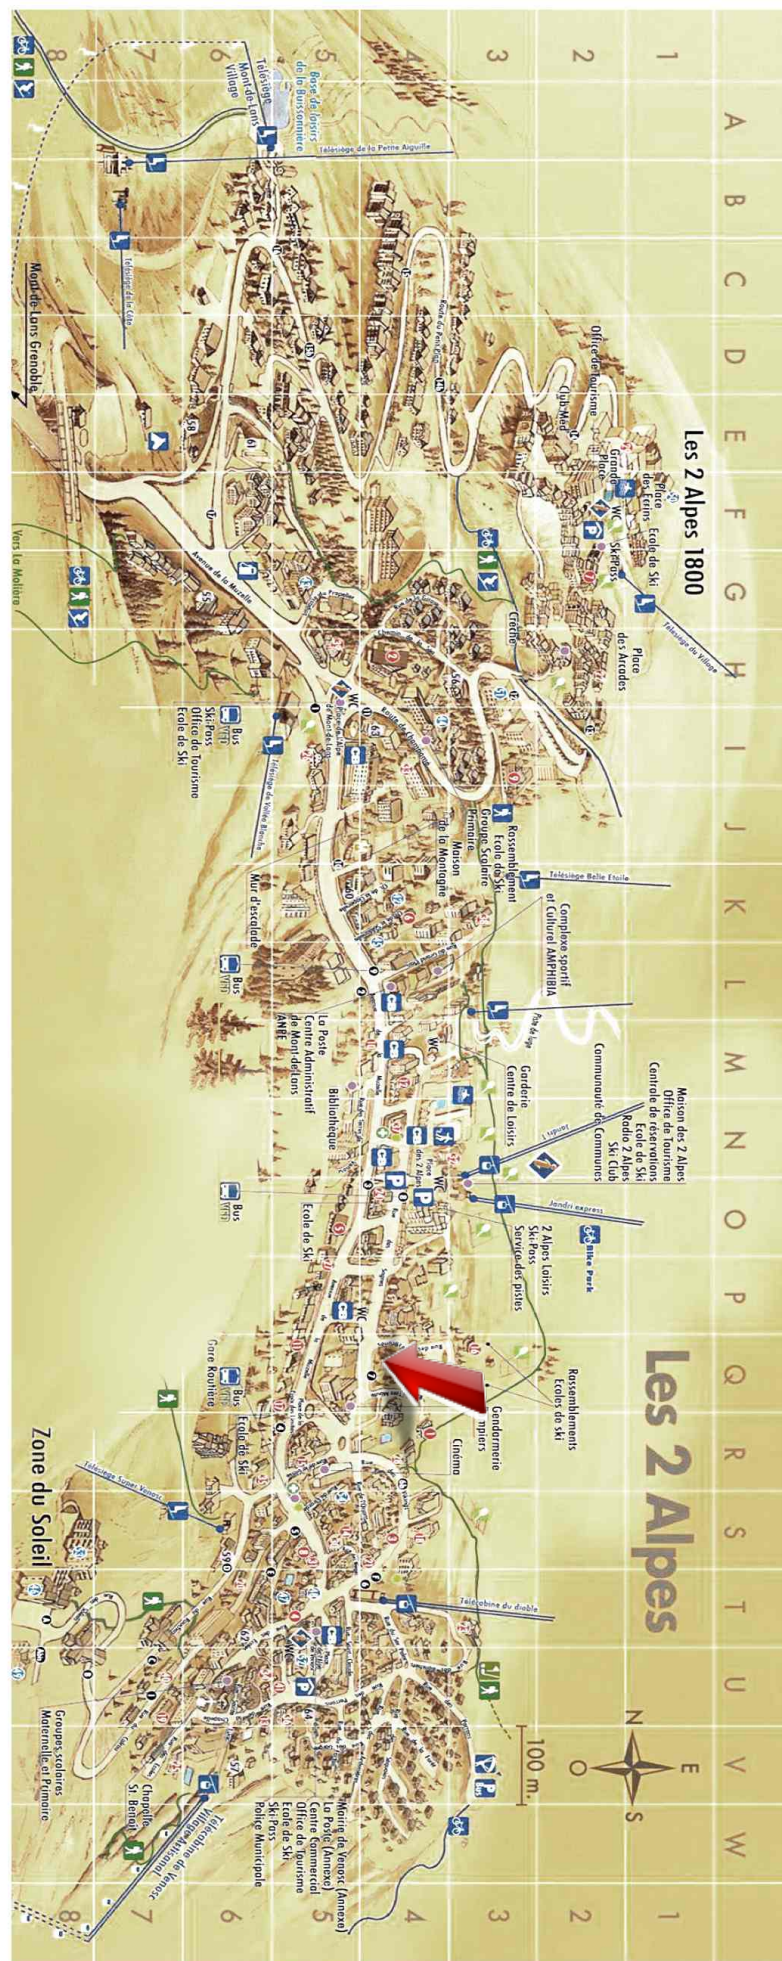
Les 2 Alpes 1800

Les 2 Alpes

Zone du Soleil

A B C D E F G H I J K L M N O P Q R S T U V W

1 2 3 4 5 6 7 8

Base de loisirs de la Buissonnière

Télésiège Mont-de-Lans Village

Télésiège de la Petite Aiguille

Télésiège de la Côte

Mont de Lans Grenoble

Vers La Molière

Avenue de la Muzelle

Office de Tourisme

Club Med

Grande Place

Place des Ecrins

Ecole de Ski

WC

Ski Pass

Télésiège du Village

Place des Arcades

Crèche

Route de Champamé

Bus

Ski Pass

Office du Tourisme

Ecole de Ski

Télésiège de Vallée Blanche

Télésiège Belle Etoile

Rassemblement Ecole de Ski

Groupe Scolaire Primaire

Maison de la Montagne

Mur d'escalade

Complexe sportif et Culturel AMPHIBIA

Bus

La Poste

Centre Administratif de Mont-de-Lans

ANPE

Bibliothèque

WC

Garderie

Centre de Loisirs

Communauté de Communes

Maison des 2 Alpes

Office de Tourisme

Centrale de réservations

Ecole de Ski

Radio 2 Alpes

Ski Club

Jandri express

Bike Park

Bus

Ecole de Ski

WC

2 Alpes Loisirs

Ski Pass

Service des pistes

Rassemblements Ecoles de ski

Gendarmerie

Pompiers

Cinéma

Bus

Gare Routière

Ecole de Ski

Télésiège Super Venosc

Télécabine du diable

100 m.

N

E

S

O

Mairie de Venosc (Annexe)

La Poste (Annexe)

Centre Commercial

Office de Tourisme

Ecole de Ski

Ski Pass

Police Municipale

Télécabine Venosc Village

Chapelle St. Benoit

Groupes scolaires Maternelle et Primaire